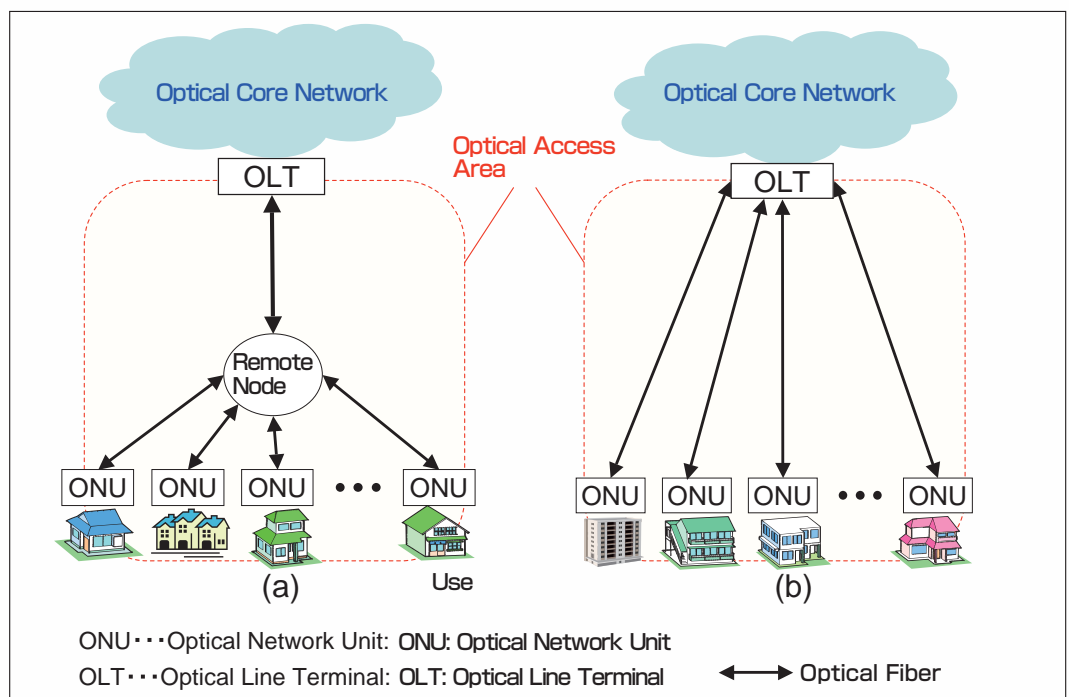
Optical Core Network

Optical Core Network

Optical Access Area

OLT

OLT

Remote Node

ONU ONU ONU ••• ONU

ONU ONU ONU ••• ONU

(a)

Use

(b)

ONU・・・Optical Network Unit: ONU: Optical Network Unit

OLT・・・Optical Line Terminal: OLT: Optical Line Terminal

Optical Fiber